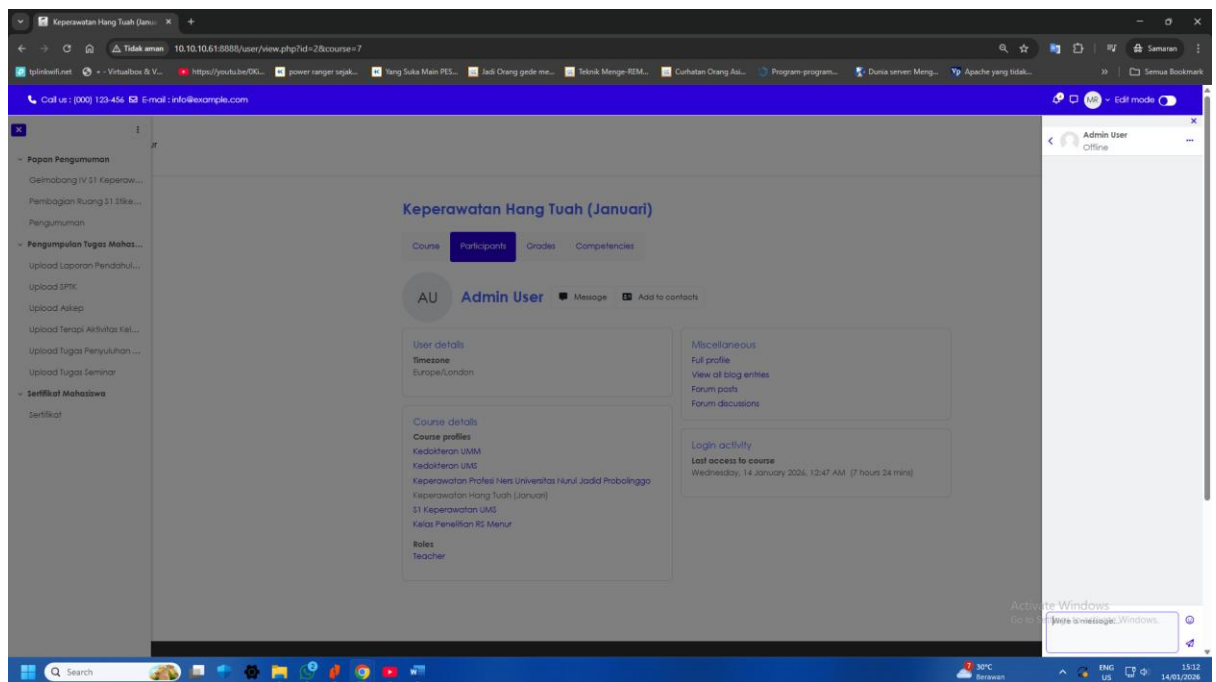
Keperawatan Hang Tuah (Janu: ×
Tidak aman 10.10.10.61:8888/user/view.php?id=2&course=7
Samaran
tplinkwifi.net • - Virtualbox & V... https://youtu.be/0Ki... power ranger sejak... Yang Suka Main PES... Jadi Orang gede me... Teknik Menge-REM... Curhatan Orang Asi... Program-program... Dunia server: Meng... Apache yang tidak... » Semua Bookmark

Call us : (000) 123-456 E-mail : info@example.com
MR Edit mode

Papan Pengumuman
Gelmobang IV S1 Keperaw...
Pembagian Ruang S1 Stike...
Pengumuman
Pengumpulan Tugas Mahas...
Upload Laporan Pendahul...
Upload SPTK
Upload Askep
Upload Terapi Aktivitas Kel...
Upload Tugas Penyuluhan ...
Upload Tugas Seminar
Sertifikat Mahasiswa
Sertifikat

Keperawatan Hang Tuah (Januari)

Course Participants Grades Competencies

AU Admin User Message Add to contacts

User details
Timezone
Europe/London

Course details
Course profiles
Kedokteran UMM
Kedokteran UMS
Keperawatan Profesi Ners Universitas Nurul Jadid Probolinggo
Keperawatan Hang Tuah (Januari)
S1 Keperawatan UMS
Kelas Penelitian RS Menur
Roles
Teacher

Miscellaneous
Full profile
View all blog entries
Forum posts
Forum discussions

Login activity
Last access to course
Wednesday, 14 January 2026, 12:47 AM (7 hours 24 mins)

Admin User
Offline

Activate Windows
Go to Settings to activate Windows.
Write a message...

Search
30°C Berawan
ENG US
15:12
14/01/2026